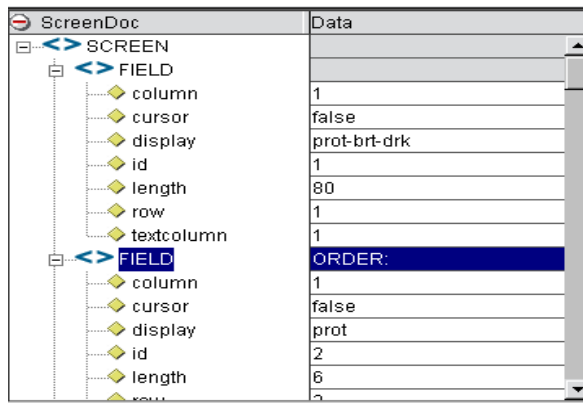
| ScreenDoc | Data |
|---|---|
| SCREEN | |
| FIELD | |
| column | 1 |
| cursor | false |
| display | prot-brt-drk |
| id | 1 |
| length | 80 |
| row | 1 |
| textcolumn | 1 |
| FIELD | ORDER: |
| column | 1 |
| cursor | false |
| display | prot |
| id | 2 |
| length | 6 |
| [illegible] | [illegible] |